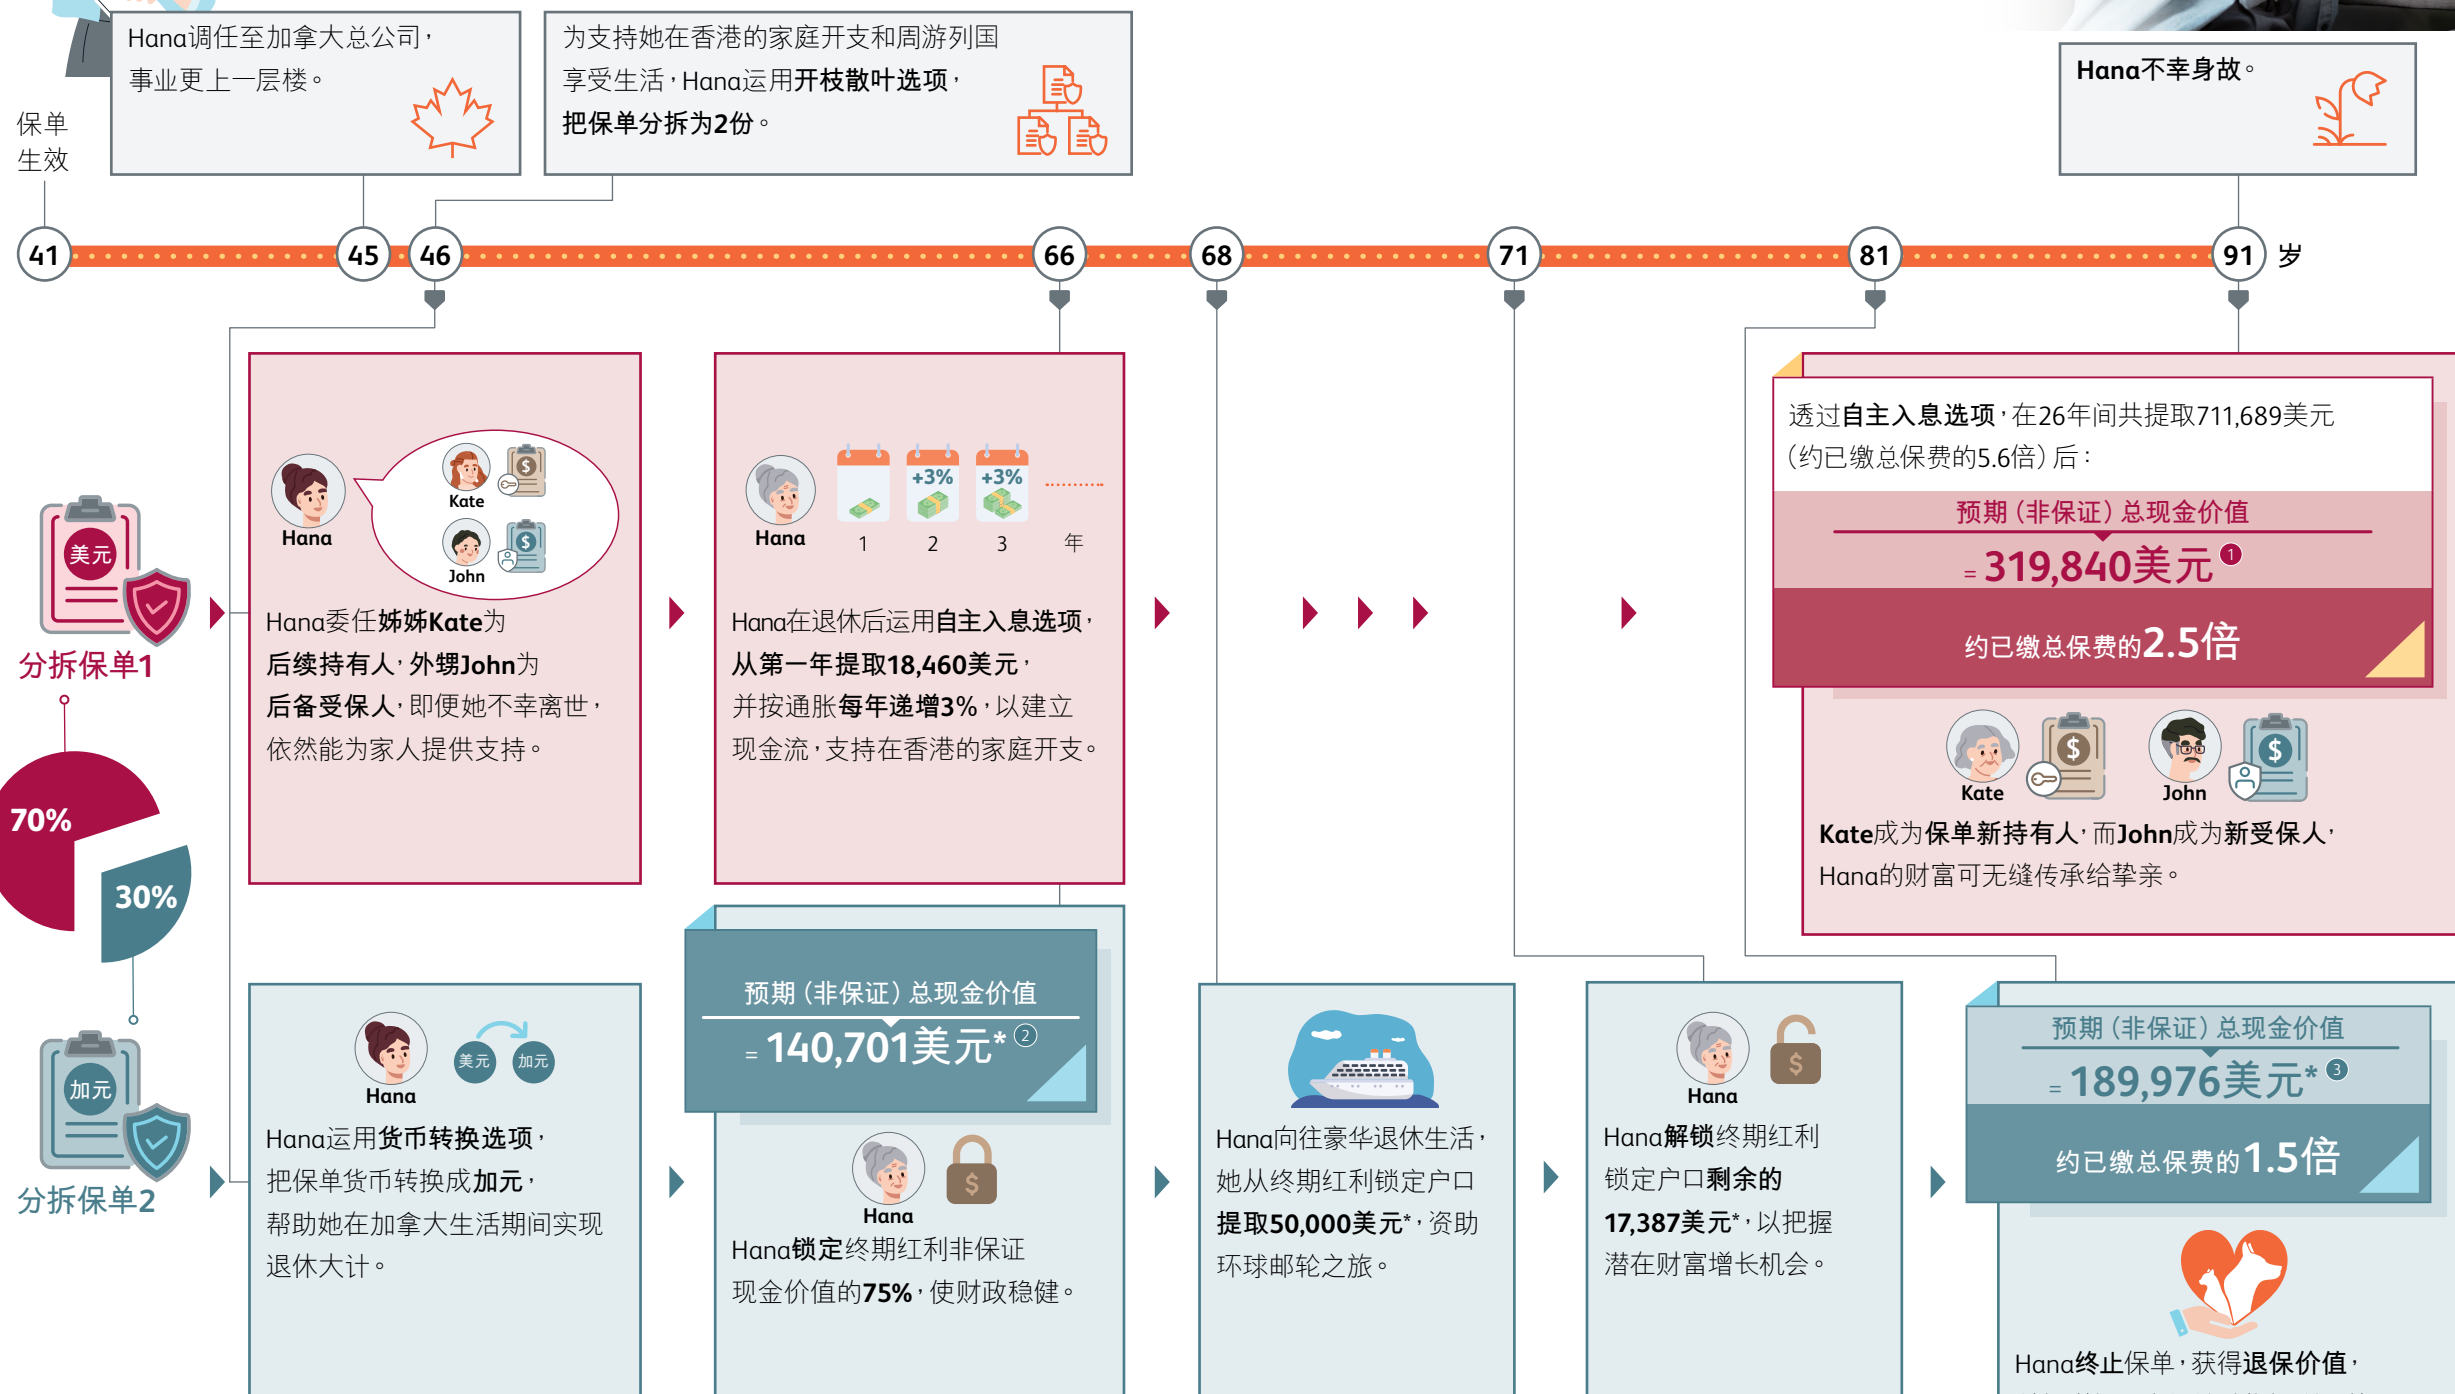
Hana调任至加拿大总公司，事业更上一层楼。

为支持她在香港的家庭开支和周游列国享受生活，Hana运用开枝散叶选项，把保单分拆为2份。

Hana不幸身故。

保单生效

41 45 46 66 68 71 81 91 岁

Hana
Kate
John

Hana委任姊姊Kate为后续持有人，外甥John为后备受保人，即便她不幸离世，依然能为家人提供支持。

Hana
+3% +3%
1 2 3 年

Hana在退休后运用自主入息选项，从第一年提取18,460美元，并按通胀每年递增3%，以建立现金流，支持在香港的家庭开支。

透过自主入息选项，在26年间共提取711,689美元（约已缴总保费的5.6倍）后：

预期（非保证）总现金价值
= 319,840美元 ①
约已缴总保费的2.5倍

Kate
John

Kate成为保单新持有人，而John成为新受保人，Hana的财富可无缝传承给挚亲。

美元
分拆保单1

70%
30%

加元
分拆保单2

Hana
美元 加元

Hana运用货币转换选项，把保单货币转换成加元，帮助她在加拿大生活期间实现退休大计。

预期（非保证）总现金价值
= 140,701美元* ②

Hana

Hana锁定终期红利非保证现金价值的75%，使财政稳健。

Hana向往豪华退休生活，她从终期红利锁定户口提取50,000美元*，资助环球邮轮之旅。

Hana

Hana解锁终期红利锁定户口剩余的17,387美元*，以把握潜在财富增长机会。

预期（非保证）总现金价值
= 189,976美元* ③
约已缴总保费的1.5倍

Hana终止保单，获得退保价值，